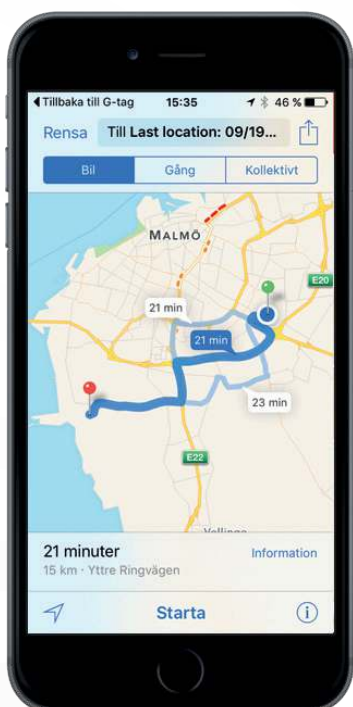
◀ Tillbaka till G-tag 15:35 46 %

Rensa Till Last location: 09/19...

Bil Gång Kollektivt

MALMÖ

E20

21 min

21 min

23 min

E22

Vellinge

21 minuter
15 km · Yttre Ringvägen

Information

Starta

ⓘ